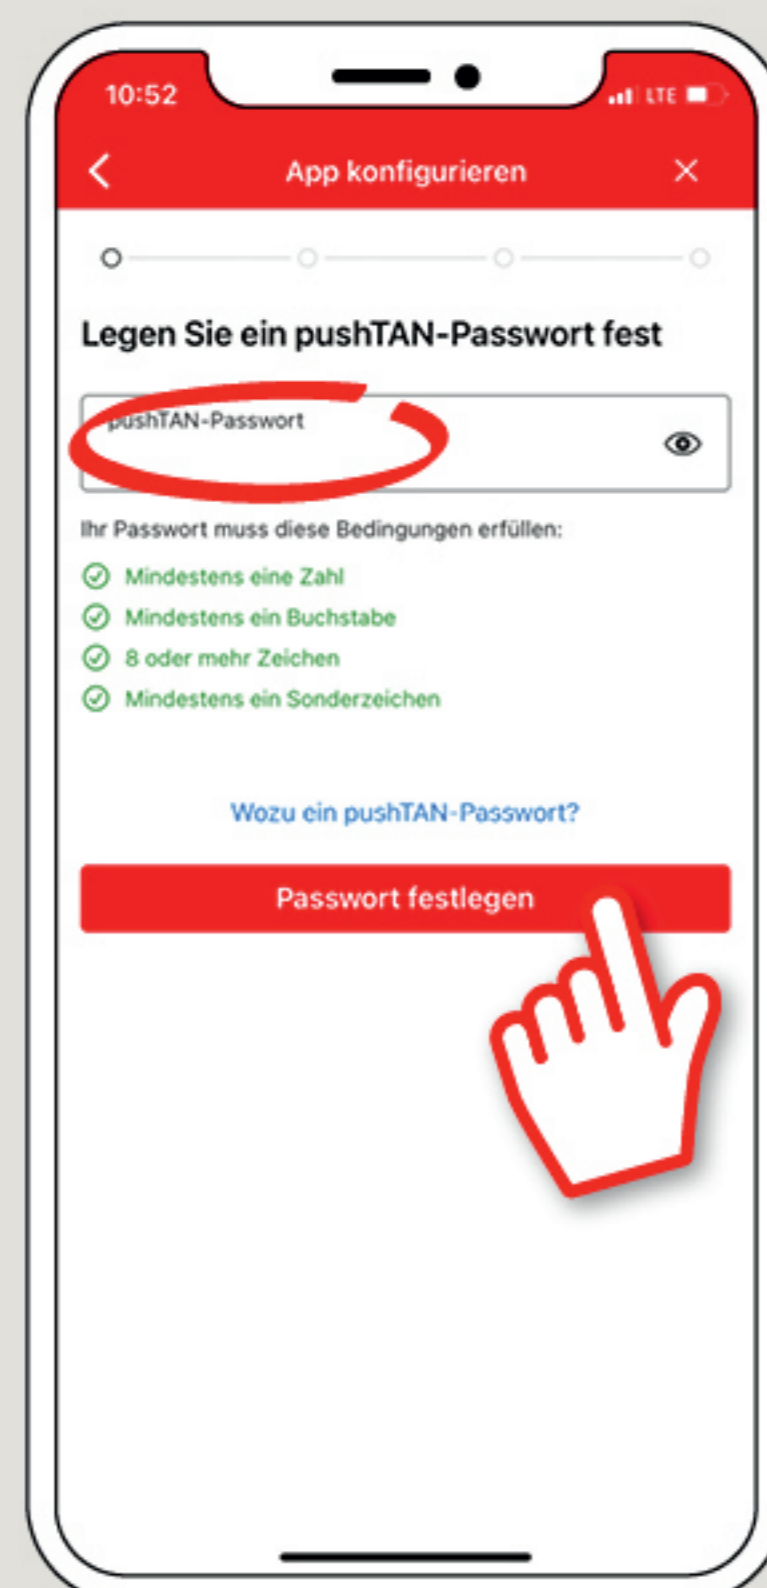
10:52

LTE

App konfigurieren

Legen Sie ein pushTAN-Passwort fest

pushTAN-Passwort

Ihr Passwort muss diese Bedingungen erfüllen:

Mindestens eine Zahl

Mindestens ein Buchstabe

8 oder mehr Zeichen

Mindestens ein Sonderzeichen

Wozu ein pushTAN-Passwort?

Passwort festlegen